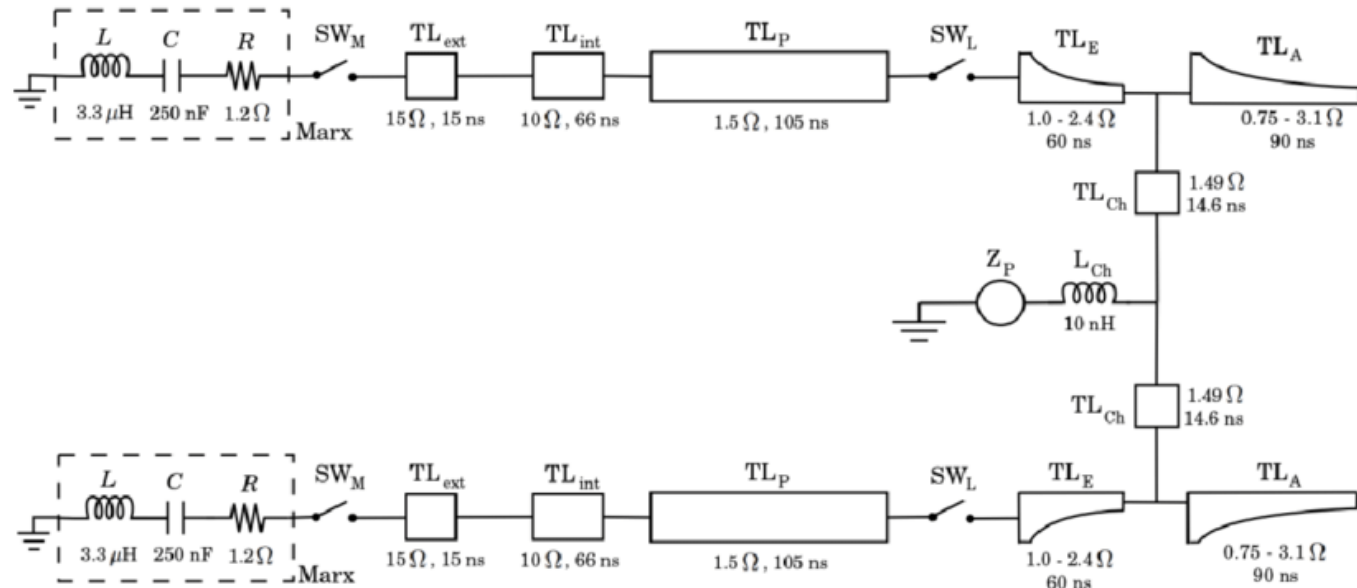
$L$ $C$ $R$
3.3 $\mu$H 250 nF 1.2 $\Omega$
Marx
$SW_M$
$TL_{ext}$
15 $\Omega$, 15 ns
$TL_{int}$
10 $\Omega$, 66 ns
$TL_P$
1.5 $\Omega$, 105 ns
$SW_L$
$TL_E$
1.0 - 2.4 $\Omega$
60 ns
$TL_A$
0.75 - 3.1 $\Omega$
90 ns

$TL_{Ch}$ 1.49 $\Omega$ 14.6 ns

$Z_P$ $L_{Ch}$
10 nH

$TL_{Ch}$ 1.49 $\Omega$ 14.6 ns

$L$ $C$ $R$
3.3 $\mu$H 250 nF 1.2 $\Omega$
Marx
$SW_M$
$TL_{ext}$
15 $\Omega$, 15 ns
$TL_{int}$
10 $\Omega$, 66 ns
$TL_P$
1.5 $\Omega$, 105 ns
$SW_L$
$TL_E$
1.0 - 2.4 $\Omega$
60 ns
$TL_A$
0.75 - 3.1 $\Omega$
90 ns